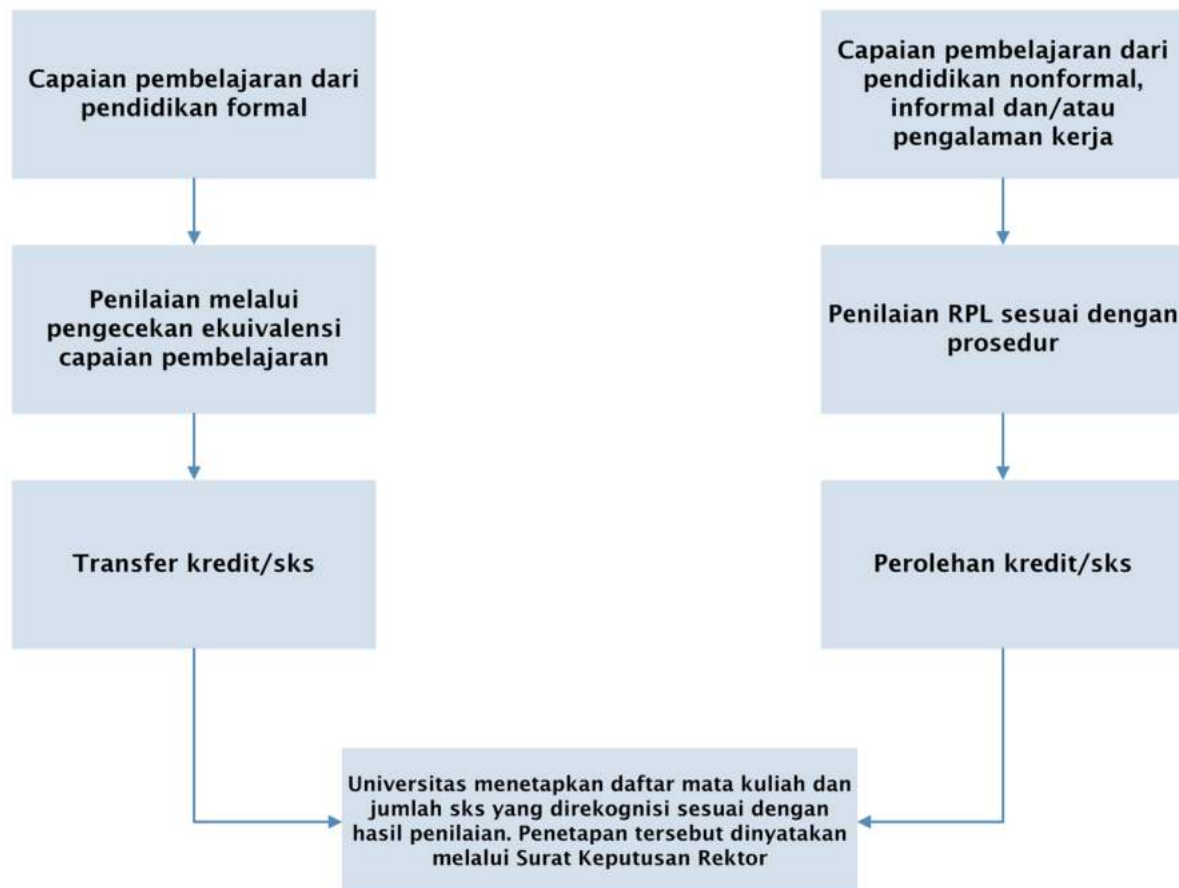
Capaian pembelajaran dari pendidikan formal

Penilaian melalui pengecekan ekuivalensi capaian pembelajaran

Transfer kredit/sks

Capaian pembelajaran dari pendidikan nonformal, informal dan/atau pengalaman kerja

Penilaian RPL sesuai dengan prosedur

Perolehan kredit/sks

Universitas menetapkan daftar mata kuliah dan jumlah sks yang direkognisi sesuai dengan hasil penilaian. Penetapan tersebut dinyatakan melalui Surat Keputusan Rektor